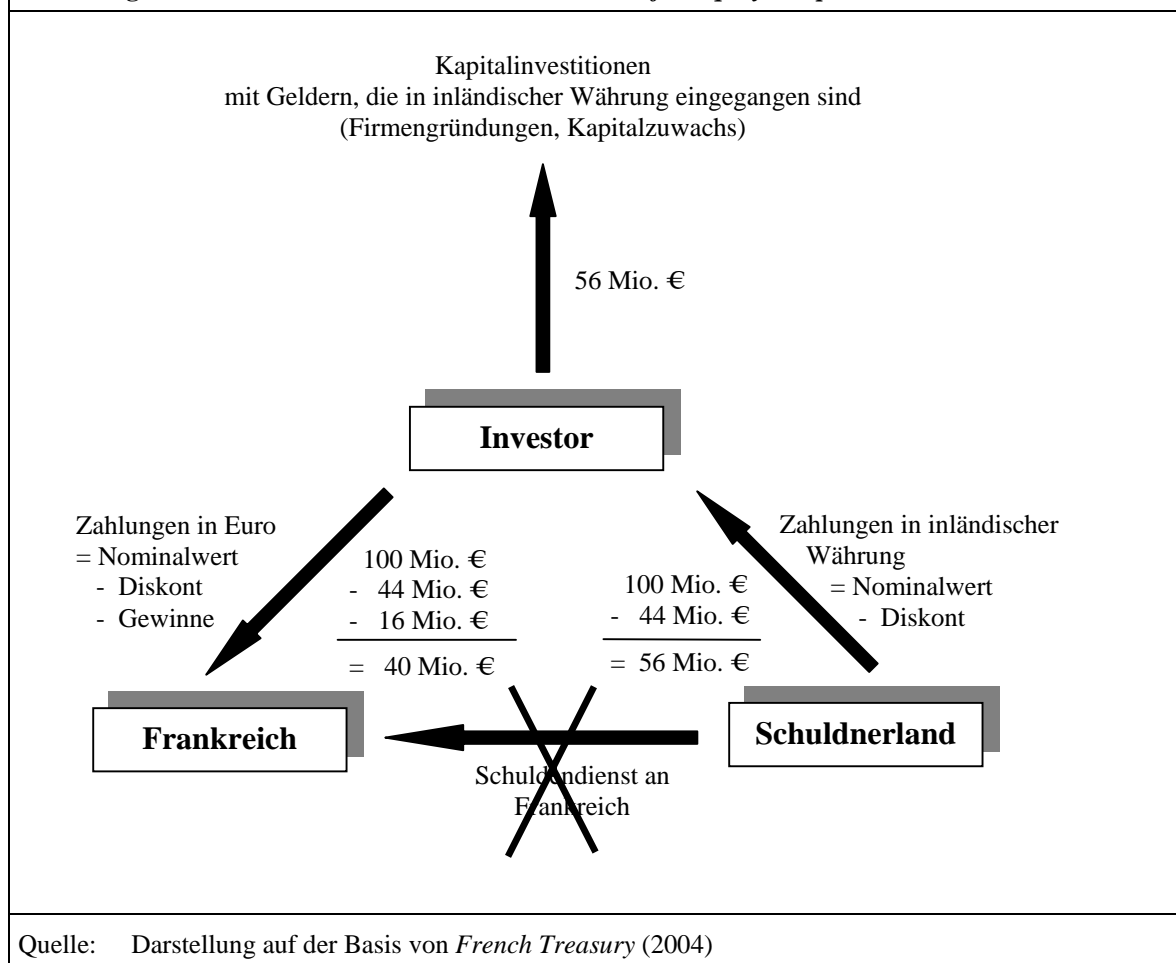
Kapitalinvestitionen
mit Geldern, die in inländischer Währung eingegangen sind
(Firmengründungen, Kapitalzuwachs)

56 Mio. €

Investor

Zahlungen in Euro
= Nominalwert
- Diskont
- Gewinne

100 Mio. €
- 44 Mio. €
- 16 Mio. €
= 40 Mio. €

100 Mio. €
- 44 Mio. €
= 56 Mio. €

Zahlungen in inländischer Währung
= Nominalwert
- Diskont

Frankreich

Schuldnerland

Schuldendienst an Frankreich

Quelle: Darstellung auf der Basis von *French Treasury* (2004)